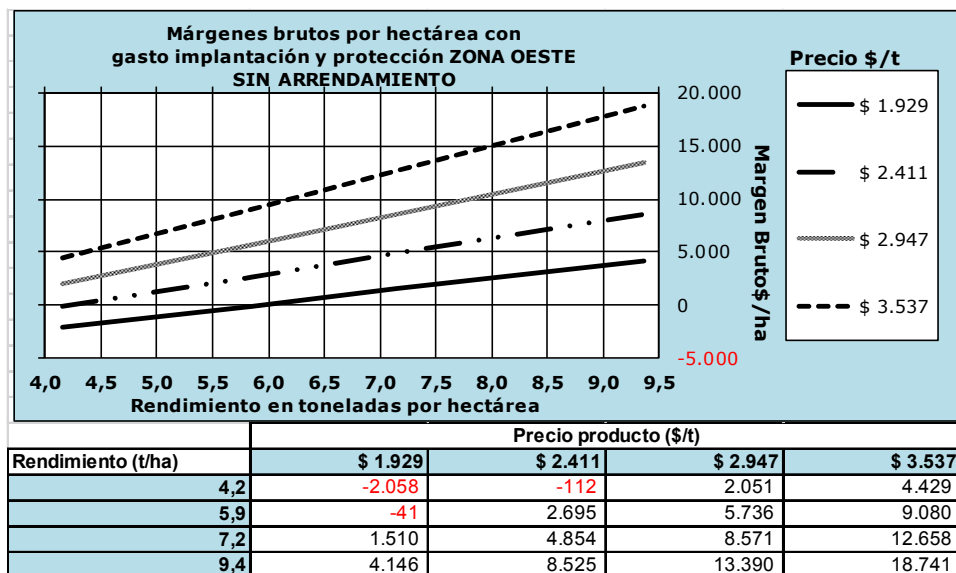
Márgenes brutos por hectárea con gasto implantación y protección ZONA OESTE SIN ARRENDAMIENTO

Precio $/t

$ 1.929
$ 2.411
$ 2.947
$ 3.537

20.000
15.000
10.000
5.000
0
-5.000

Margen Bruto$/ha

4,0 4,5 5,0 5,5 6,0 6,5 7,0 7,5 8,0 8,5 9,0 9,5
Rendimiento en toneladas por hectárea

| | Precio producto ($/t) | | | |
|---|---|---|---|---|
| Rendimiento (t/ha) | $ 1.929 | $ 2.411 | $ 2.947 | $ 3.537 |
| 4,2 | -2.058 | -112 | 2.051 | 4.429 |
| 5,9 | -41 | 2.695 | 5.736 | 9.080 |
| 7,2 | 1.510 | 4.854 | 8.571 | 12.658 |
| 9,4 | 4.146 | 8.525 | 13.390 | 18.741 |